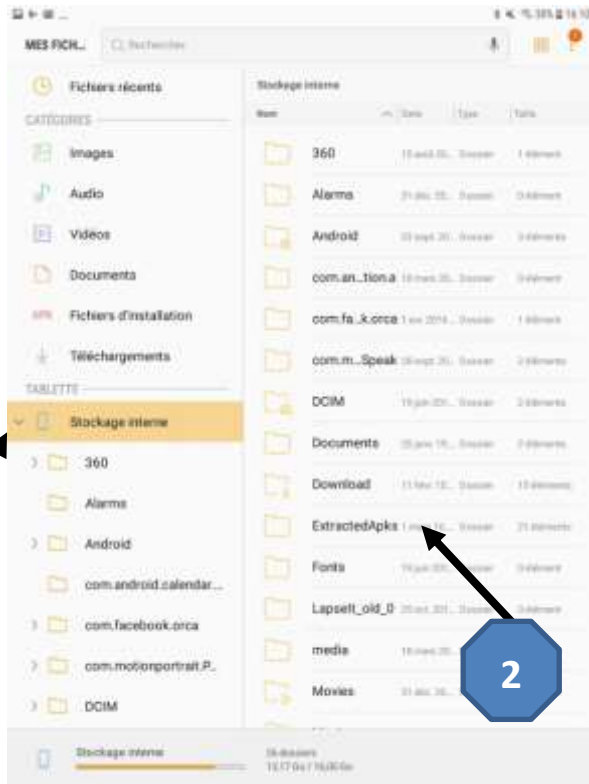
MES FICH... Rechercher

Fichiers récents
CATÉGORIES
Images
Audio
Vidéos
Documents
APK Fichiers d'installation
Téléchargements
TABLETTE
Stockage interne
360
Alarms
Android
com.android.calendar...
com.facebook.orca
com.motionportrait.P...
DCIM

Stockage interne
Nom Date Type Taille
360
Alarms
Android
com.an...tion.a
com.fa...k.orca
com.m...Speak
DCIM
Documents
Download
ExtractedApks
Fonts
LapseIt_old_0
media
Movies

2

Stockage interne
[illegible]